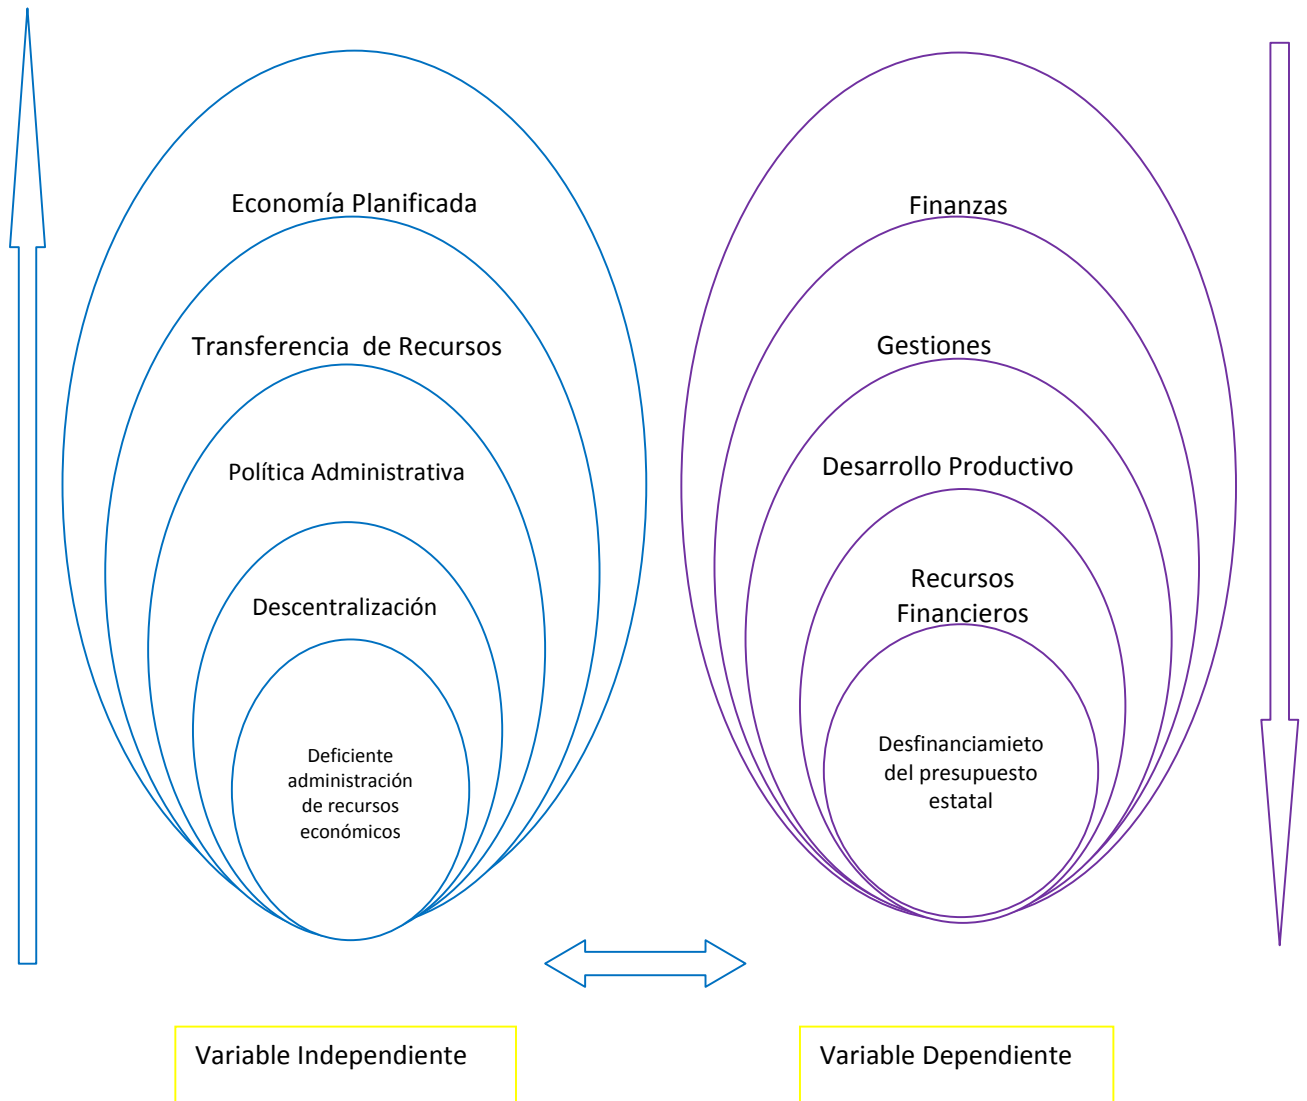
Economía Planificada

Transferencia de Recursos

Política Administrativa

Descentralización

Deficiente administración de recursos económicos

Finanzas

Gestiones

Desarrollo Productivo

Recursos Financieros

Desfinanciamieto del presupuesto estatal

Variable Independiente

Variable Dependiente